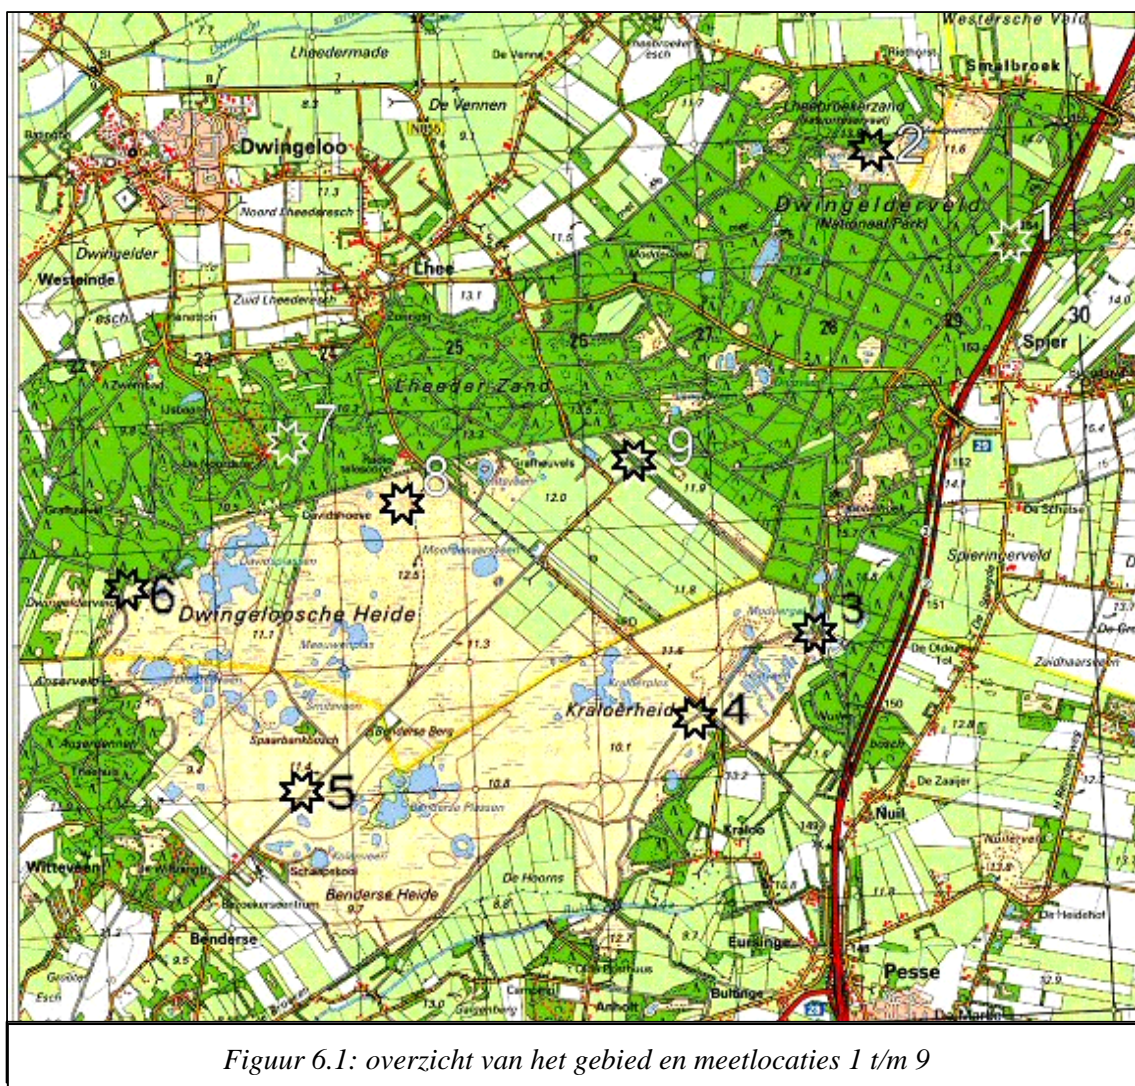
Westersche Veld
Lheedermade
De Vennen
Smalbroek
N855
Lheebroekerzand
2
Dwingeloo
Noord Lheederesch
Dwingelderveld
(Nationaal Park)
1
Dwingelder
Westeinde
Lhee
esch
Zuid Lheederesch
25
26
27
28
29
30
22
23
Spier
Lheeder Zand
7
9
8
Davidshoeve
Spieringerveld
6
Dwingeloosche Heide
3
De Olde Tol
Kraloerheide
4
Anserveld
Spaarbankbosch
Benderse Berg
5
Benderse Plassen
Nuil
Kraloo
Witteveen
Schaapskooi
Benderse Heide
De Hooms
Benderse
Eursinge
Pesse
Anholt
Bultinge
Esch

*Figuur 6.1: overzicht van het gebied en meetlocaties 1 t/m 9*